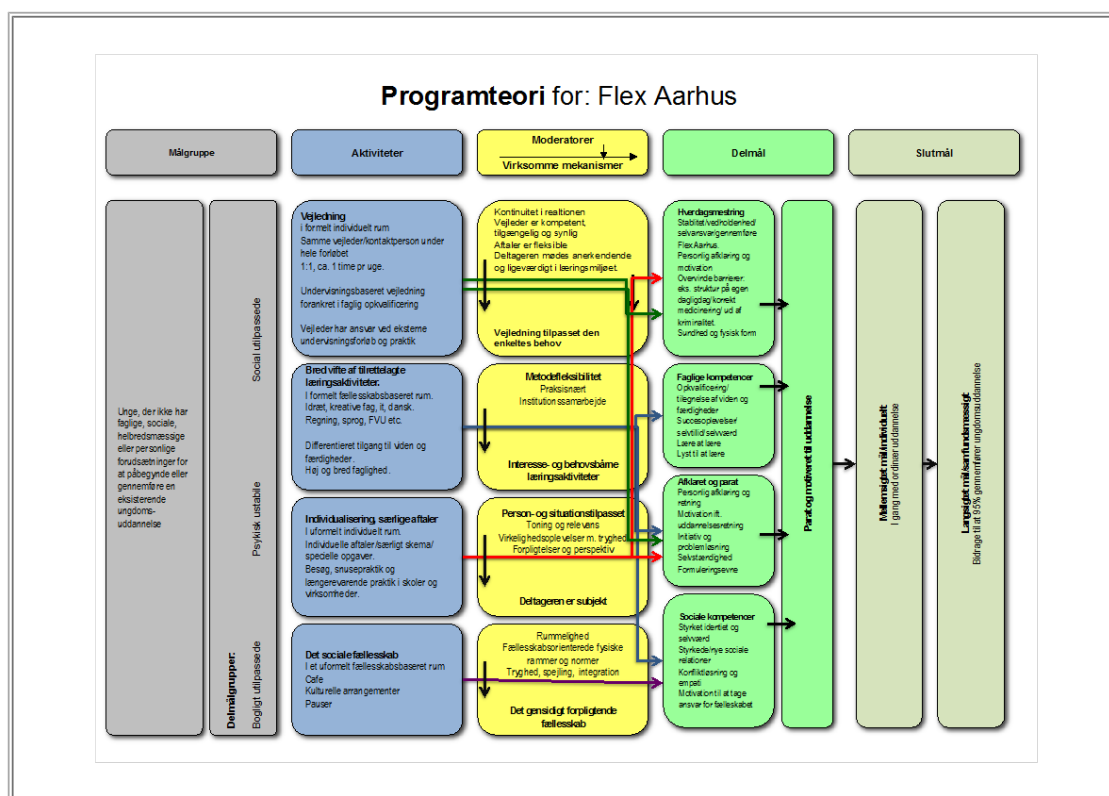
**Programteori** for: Flex Aarhus

Målgruppe

Aktiviteter

Moderatorer
Virksomme mekanismer

Delmål

Slutmål

Unge, der ikke har faglige, sociale, helbredsmæssige eller personlige forudsætninger for at påbegynde eller gennemføre en eksisterende ungdomsuddannelse

Delmålgrupper:
Social udfordrede
Psykisk ustabile
Bogligt udfordrede

Vejledning
i formelt individuelt rum
Samme vejleder/kontaktperson under hele forløbet
1:1, ca. 1 time pr uge.

Undervisningsbaseret vejledning forankret i faglig opkvalificering

Vejleder har ansvar ved eksterne undervisningsforløb og praktik

Bred vifte af tilrettelagte læringsaktiviteter.
I formelt fællesskabsbaseret rum.
Idræt, kreative fag, it, dansk.
Regning, sprog, FVU etc.

Differentieret tilgang til viden og færdigheder.
Høj og bred faglighed.

Individualisering, særlige aftaler
I uformelt individuelt rum.
Individuelle aftaler/særligt skema/ specielle opgaver.
Besøg, snusepraktik og længerevarende praktik i skoler og virksomheder.

Det sociale fællesskab
I et uformelt fællesskabsbaseret rum
Cafe
Kulturelle arrangementer
Pauser

Kontinuitet i reaktionen
Vejleder er kompetent, tilgængelig og synlig
Aftaler er fleksible
Deltageren mødes anerkendende og ligeværdigt i læringsmiljøet

Vejledning tilpasset den enkeltes behov

Metodefleksibilitet
Praksisnært
Institutionssamarbejde

Interesse- og behovsbårne læringsaktiviteter

Person- og situationstilpasset
Toning og relevans
Virkelighedsoplevelser m. tryghed
Forpligtelser og perspektiv

Deltageren er subjekt

Rummelighed
Fællesskabsorienterede fysiske rammer og normer
Tryghed, spejling, integration

Det gensidigt forpligtende fællesskab

Hverdagsmestring
Stabilitet/vedholdenhed selvansvarlig fremmøde Flex Aarhus.
Personlig afklaring og motivation
Overvinde barrierer eks. struktur på egen dagligdag/korrekt medicinering/ ud af kriminalitet.
Sundhed og fysisk form

Faglige kompetencer
Opkvalificering/ tilegnelse af viden og færdigheder
Succesoplevelser/ selvtillid/ selvværd
Lære at lære
Lyst til at lære

Afklaret og parat
Personlig afklaring og retning
Motivation ift. uddannelsesretning
Initiativ og problemløsning
Selvstændighed
Formuleringsevne

Sociale kompetencer
Styrket identitet og selvværd
Styrkede/nye sociale relationer
Konfliktløsning og empati
Motivation til at tage ansvar for fællesskabet

Parat og motiveret til uddannelse

Mellemsigtet mål/individuelt
I gang med ordinær uddannelse

Langsigtet mål/samfundsmæssigt
Bidrage til at 95% gennemfører ungdomsuddannelse